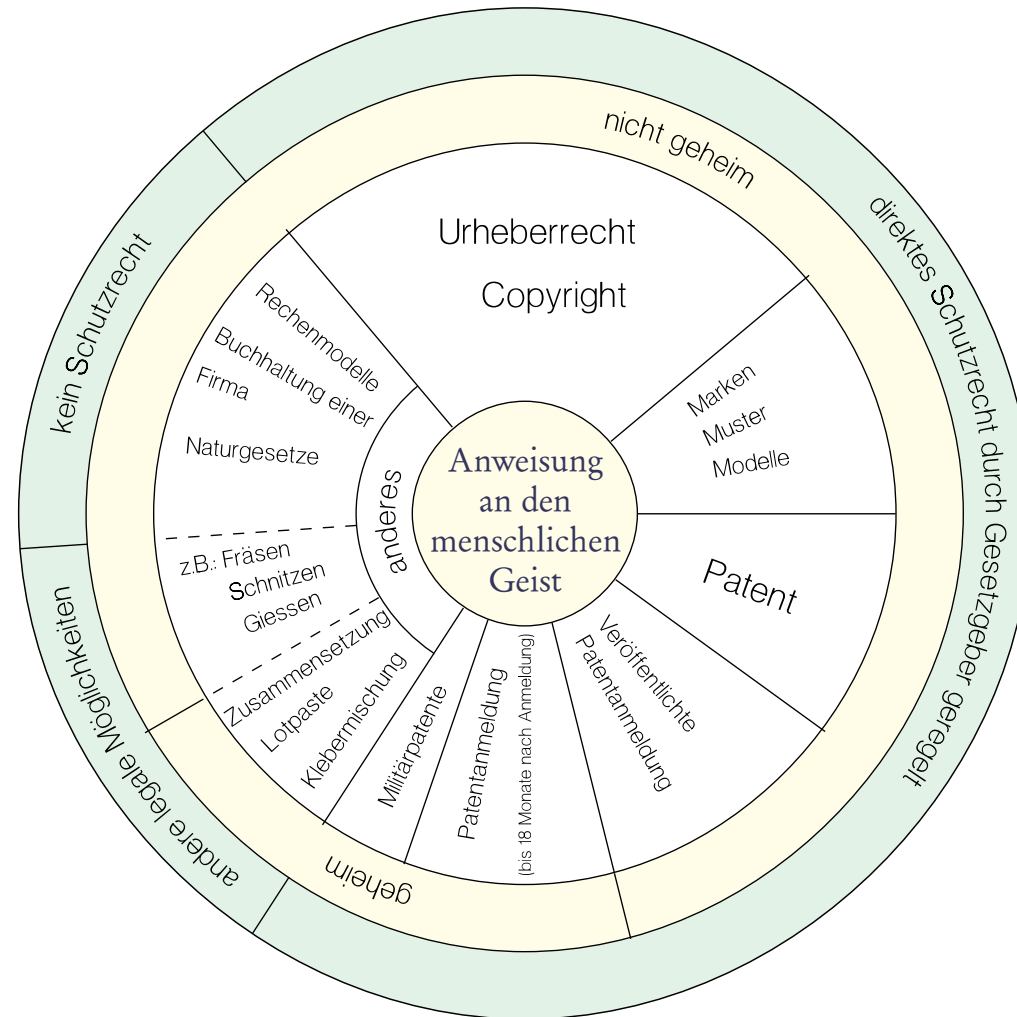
kein Schutzrecht

nicht geheim

direktes Schutzrecht durch Gesetzgeber geregelt

andere legale Möglichkeiten

geheim

Urheberrecht

Copyright

Marken

Muster

Modelle

Patent

Veröffentlichte Patentanmeldung

Patentanmeldung (bis 18 Monate nach Anmeldung)

Militärpatente

Zusammensetzung

Lotpaste

Kebermischung

z.B.: Fräsen

Schnitzen

Giessen

Rechenmodelle

Buchhaltung einer Firma

Naturgesetze

anderes

Anweisung an den menschlichen Geist